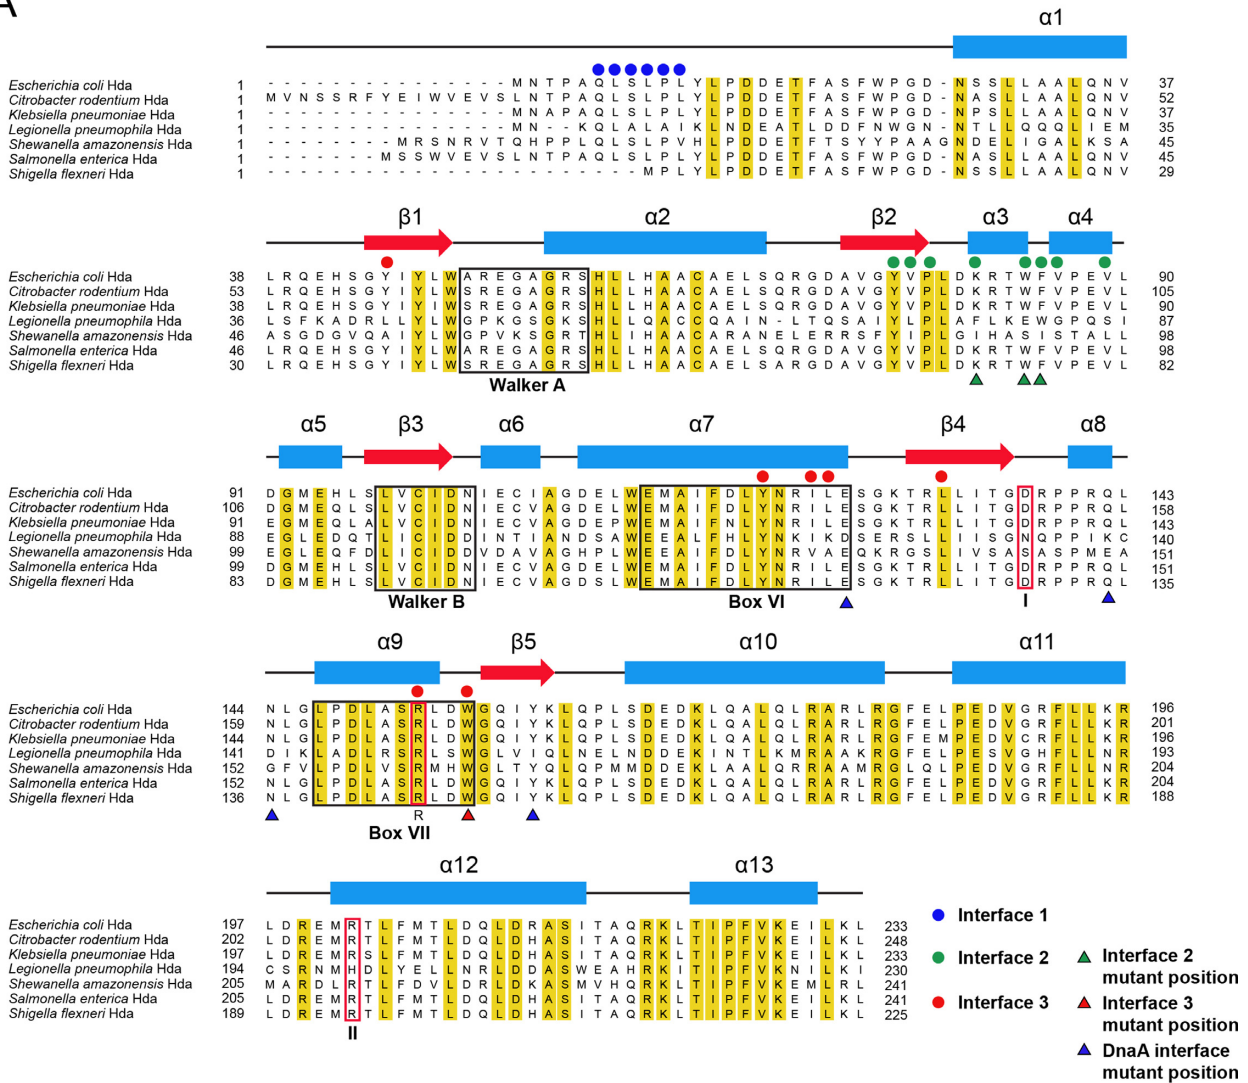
A

α1

| | | | |
|---|---|---|---|
| Escherichia coli Hda | 1 | - - - - - - - - - - - - - - - M N T P A Q L S L P L Y L P D D E T F A S F W P G D - N S S L L A A L Q N V | 37 |
| Citrobacter rodentium Hda | 1 | M V N S S R F Y E I W V E V S L N T P A Q L S L P L Y L P D D E T F A S F W P G D - N A S L L A A L Q N V | 52 |
| Klebsiella pneumoniae Hda | 1 | - - - - - - - - - - - - - - - M N A P A Q L S L P L Y L P D D E T F A S F W P G D - N P S L L A A L Q N V | 37 |
| Legionella pneumophila Hda | 1 | - - - - - - - - - - - - - - - M N - - K Q L A L A I K L N D E A T L D D F N W G N - N T L L Q Q Q L I E M | 35 |
| Shewanella amazonensis Hda | 1 | - - - - - - - M R S N R V T Q H P P L Q L S L P V H L P D D E T F T S Y Y P A A G N D E L L I G A L K S A | 45 |
| Salmonella enterica Hda | 1 | - - - - - - - M S S W V E V S L N T P A Q L S L P L Y L P D D E T F A S F W P G D - N A S L L A A L Q N V | 45 |
| Shigella flexneri Hda | 1 | - - - - - - - - - - - - - - - - - - - - - - - M P L Y L P D D E T F A S F W P G D - N S S L L A A L Q N V | 29 |

β1 α2 β2 α3 α4

| | | | |
|---|---|---|---|
| Escherichia coli Hda | 38 | L R Q E H S G Y I Y L W A R E G A G R S H L L H A A C A E L S Q R G D A V G Y V P L D K R T W F V P E V L | 90 |
| Citrobacter rodentium Hda | 53 | L R Q E H S G Y I Y L W S R E G A G R S H L L H A A C A E L S Q R G D A V G Y V P L D K R T W F V P E V L | 105 |
| Klebsiella pneumoniae Hda | 38 | L R Q E H S G Y I Y L W S R E G A G R S H L L H A A C A E L S Q R G D A V G Y V P L D K R T W F V P E V L | 90 |
| Legionella pneumophila Hda | 36 | L S F K A D R L L Y L W G P K G S G K S H L L Q A C C Q A I N - L T Q S A I Y I P L A F L K E W G P Q S I | 87 |
| Shewanella amazonensis Hda | 46 | A S G D G V Q A I Y L W G P V K S G R T H L I H A A C A R A N E L E R R S F Y I P L G I H A S I S T A L L | 98 |
| Salmonella enterica Hda | 46 | L R Q E H S G Y I Y L W A R E G A G R S H L L H A A C A E L S Q R G D A V G Y V P L D K R T W F V P E V L | 98 |
| Shigella flexneri Hda | 30 | L R Q E H S G Y I Y L W S R E G A G R S H L L H A A C A E L S A R G D A V G Y V P L D K R T W F V P E V L | 82 |

Walker A

α5 β3 α6 α7 β4 α8

| | | | |
|---|---|---|---|
| Escherichia coli Hda | 91 | D G M E H L S L V C I D N I E C I A G D E L W E M A I F D L Y N R I L E S G K T R L L I T G D R P P R Q L | 143 |
| Citrobacter rodentium Hda | 106 | D G M E Q L S L V C I D N I E C V A G D E L W E M A I F D L Y N R I L E S G K T R L L I T G D R P P R Q L | 158 |
| Klebsiella pneumoniae Hda | 91 | E G M E Q L A L V C I D N I E C V A G D E P W E M A I F D L Y N R I L E S G K T R L L I T G D R P P R Q L | 143 |
| Legionella pneumophila Hda | 88 | E G L E D Q T L I C I D D I N T I A N D S A W E E A L F H L Y N K I K D S E R S L L I I S G N Q P P I K C | 140 |
| Shewanella amazonensis Hda | 99 | E G L E Q F D L I C I D D V D A V A G H P L W E E A I F D L Y N R V A E Q K R G S L I V S A S A S P M E A | 151 |
| Salmonella enterica Hda | 99 | D G M E H L S L V C I D N I E C I A G D E L W E M A I F D L Y N R I L E S G K T R L L I T G D R P P R Q L | 151 |
| Shigella flexneri Hda | 83 | D G M E H L S L V C I D N I E C V A G D S L W E M A I F D L Y N R I L E S G K T R L L I T G D R P P R Q L | 135 |

Walker B Box VI I

α9 β5 α10 α11

| | | | |
|---|---|---|---|
| Escherichia coli Hda | 144 | N L G L P D L A S R L D W G Q I Y K L Q P L S D E D K L Q A L Q L R A R L R G F E L P E D V G R F L L K R | 196 |
| Citrobacter rodentium Hda | 159 | N L G L P D L A S R L D W G Q I Y K L Q P L S D E D K L Q A L Q L R A R L R G F E L P E D V G R F L L K R | 201 |
| Klebsiella pneumoniae Hda | 144 | N L G L P D L A S R L D W G Q I Y K L Q P L S D E D K L Q A L Q L R A R L R G F E M P E D V C R F L L K R | 196 |
| Legionella pneumophila Hda | 141 | D I K L A D L R S R L S W G L V I Q L N E L N D D E K I N T L K M R A A K R G F E L P E S V G H F L L N R | 193 |
| Shewanella amazonensis Hda | 152 | G F V L P D L V S R M H W G L T Y Q L Q P M M D D E K L A A L Q R R A A M R G L Q L P E D V G R F L L N R | 204 |
| Salmonella enterica Hda | 152 | N L G L P D L A S R L D W G Q I Y K L Q P L S D E D K L Q A L Q L R A R L R G F E L P E D V G R F L L K R | 204 |
| Shigella flexneri Hda | 136 | N L G L P D L A S R L D W G Q I Y K L Q P L S D E D K L Q A L Q L R A R L R G F E L P E D V G R F L L K R | 188 |

R
Box VII

α12 α13

| | | | |
|---|---|---|---|
| Escherichia coli Hda | 197 | L D R E M R T L F M T L D Q L D R A S I T A Q R K L T I P F V K E I L K L | 233 |
| Citrobacter rodentium Hda | 202 | L D R E M R T L F M T L D Q L D H A S I T A Q R K L T I P F V K E I L K L | 248 |
| Klebsiella pneumoniae Hda | 197 | L D R E M R S L F M T L D Q L D H A S I T A Q R K L T I P F V K E I L K L | 233 |
| Legionella pneumophila Hda | 194 | C S R N M H D L Y E L L N R L D D A S W E A H R K I T I P F V K N I L K I | 230 |
| Shewanella amazonensis Hda | 205 | M A R D L R T L F D V L D R L D K A S M V H Q R K L T I P F V K E M L R L | 241 |
| Salmonella enterica Hda | 205 | L D R E M R T L F M T L D Q L D H A S I T A Q R K L T I P F V K E I L K L | 241 |
| Shigella flexneri Hda | 189 | L D R E M R T L F M T L D Q L D H A S I T A Q R K L T I P F V K E I L K L | 225 |

II

Interface 1
Interface 2
Interface 3
Interface 2 mutant position
Interface 3 mutant position
DnaA interface mutant position